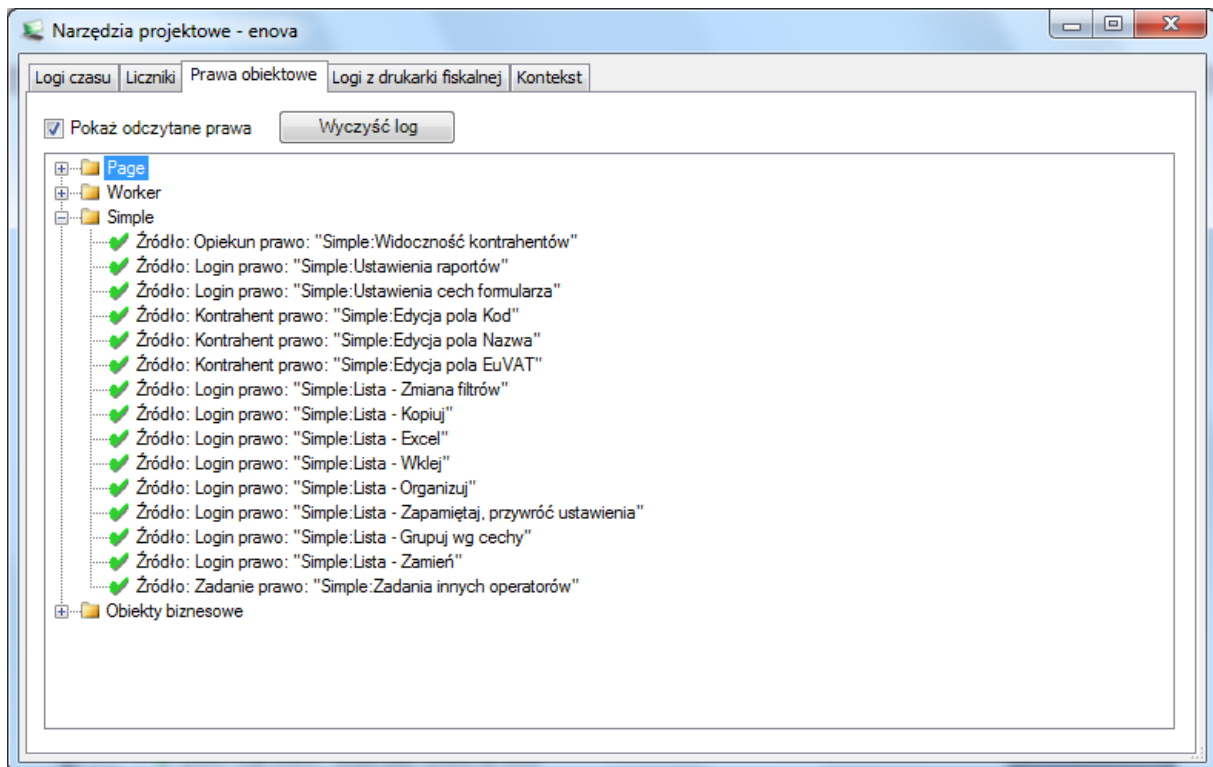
Narzędzia projektowe - enova

Logi czasu | Liczniki | Prawa obiektowe | Logi z drukarki fiskalnej | Kontekst

Pokaż odczytane prawa

Wyczyść log

Page
Worker
Simple
Źródło: Opiekun prawo: "Simple:Widoczność kontrahentów"
Źródło: Login prawo: "Simple:Ustawienia raportów"
Źródło: Login prawo: "Simple:Ustawienia cech formularza"
Źródło: Kontrahent prawo: "Simple:Edycja pola Kod"
Źródło: Kontrahent prawo: "Simple:Edycja pola Nazwa"
Źródło: Kontrahent prawo: "Simple:Edycja pola EuVAT"
Źródło: Login prawo: "Simple:Lista - Zmiana filtrów"
Źródło: Login prawo: "Simple:Lista - Kopiuj"
Źródło: Login prawo: "Simple:Lista - Excel"
Źródło: Login prawo: "Simple:Lista - Wklej"
Źródło: Login prawo: "Simple:Lista - Organizuj"
Źródło: Login prawo: "Simple:Lista - Zapamiętaj, przywróć ustawienia"
Źródło: Login prawo: "Simple:Lista - Grupuj wg cechy"
Źródło: Login prawo: "Simple:Lista - Zamień"
Źródło: Zadanie prawo: "Simple:Zadania innych operatorów"
Obiekty biznesowe